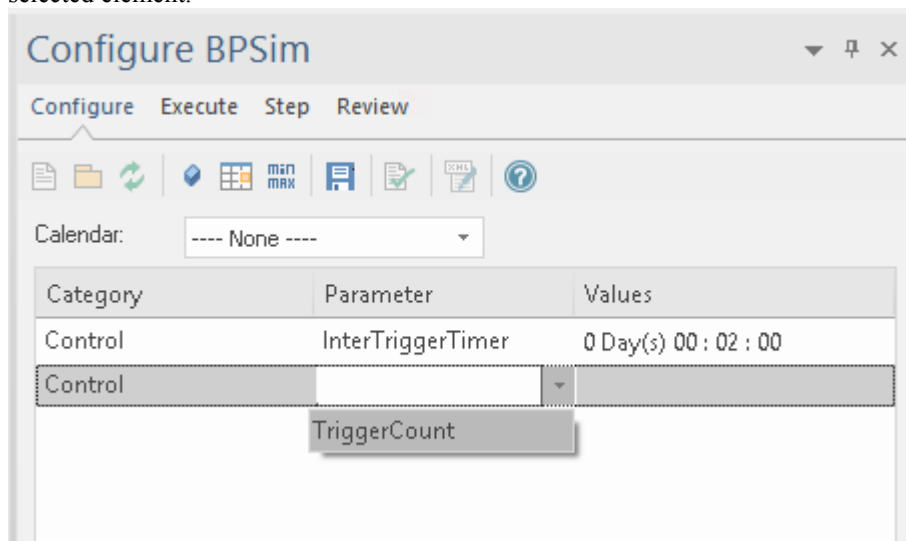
selected element.

Configure BPSim

Configure Execute Step Review

min max

Calendar: ---- None ----

| Category | Parameter | Values |
|---|---|---|
| Control | InterTriggerTimer | 0 Day(s) 00 : 02 : 00 |
| Control | | |

TriggerCount